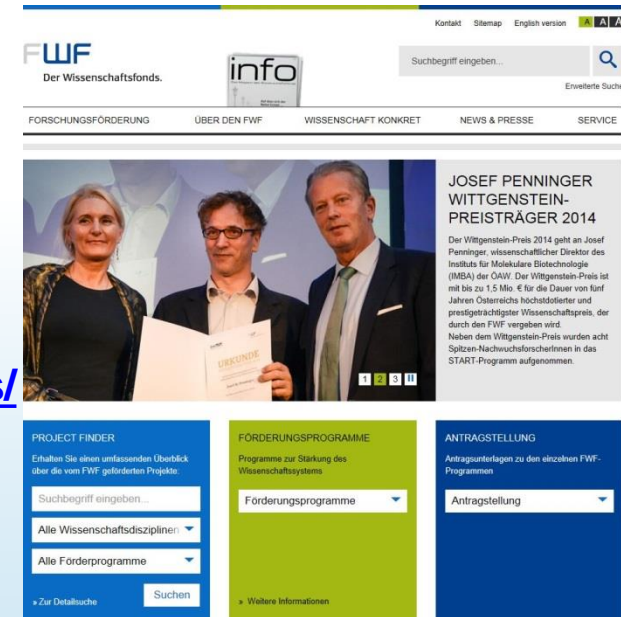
Kontakt Sitemap English version A A A

FWF
Der Wissenschaftsfonds.

info

Suchbegriff eingeben...

Erweiterte Suche

FORSCHUNGSFÖRDERUNG ÜBER DEN FWF WISSENSCHAFT KONKRET NEWS & PRESSE SERVICE

URKUNDE

JOSEF PENNINGER WITTGENSTEIN-PREISTRÄGER 2014

Der Wittgenstein-Preis 2014 geht an Josef Penninger, wissenschaftlicher Direktor des Instituts für Molekulare Biotechnologie (IMBA) der ÖAW. Der Wittgenstein-Preis ist mit bis zu 1,5 Mio. € für die Dauer von fünf Jahren Österreichs höchstdotierter und prestigeträchtigster Wissenschaftspreis, der durch den FWF vergeben wird.
Neben dem Wittgenstein-Preis wurden acht Spitzen-NachwuchsforscherInnen in das START-Programm aufgenommen.

1 2 3

s/

PROJECT FINDER
Erhalten Sie einen umfassenden Überblick über die vom FWF geförderten Projekte:
Suchbegriff eingeben...
Alle Wissenschaftsdisziplinen
Alle Förderprogramme
Suchen
» Zur Detailsuche

FÖRDERUNGSPROGRAMME
Programme zur Stärkung des Wissenschaftssystems
Förderungsprogramme
» Weitere Informationen

ANTRAGSTELLUNG
Antragsunterlagen zu den einzelnen FWF-Programmen
Antragstellung